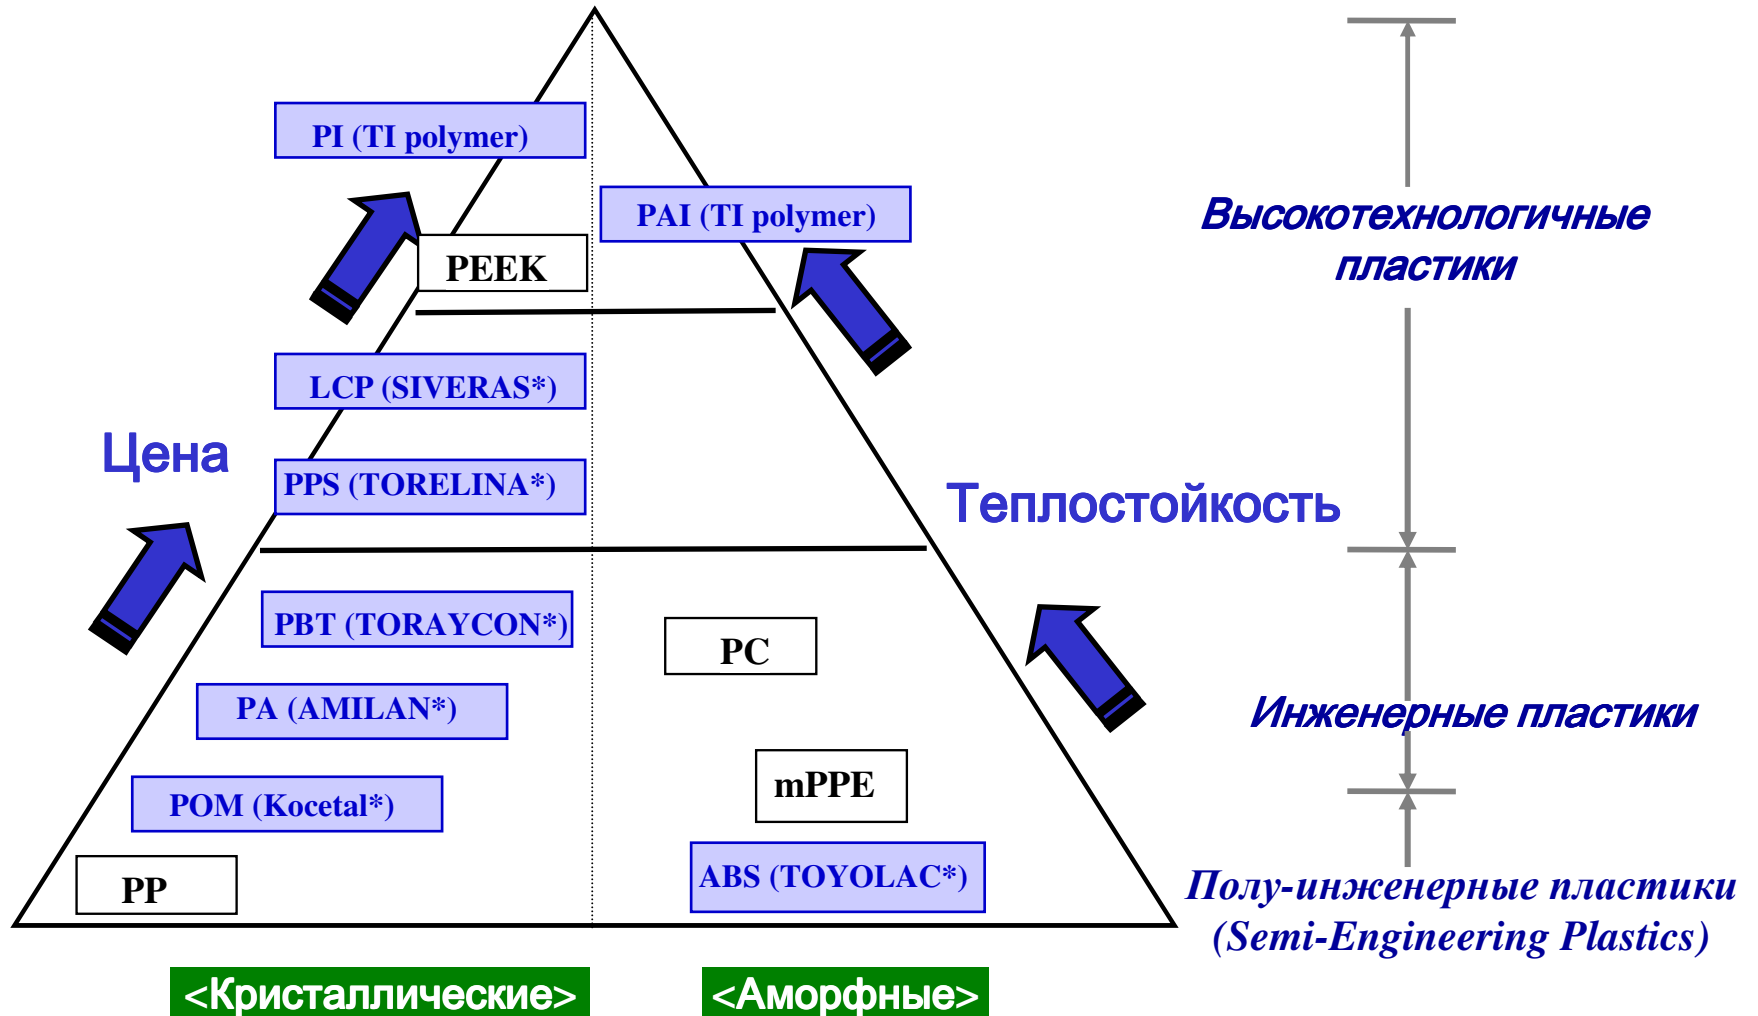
PI (TI polymer)

PAI (TI polymer)

PEEK

Высокотехнологичные пластики

LCP (SIVERAS*)

Цена

PPS (TORELINA*)

Теплостойкость

PBT (TORAYCON*)

PC

PA (AMILAN*)

Инженерные пластики

POM (Kocetal*)

mPPE

PP

ABS (TOYOLAC*)

Полу-инженерные пластики (Semi-Engineering Plastics)

<Кристаллические>

<Аморфные>